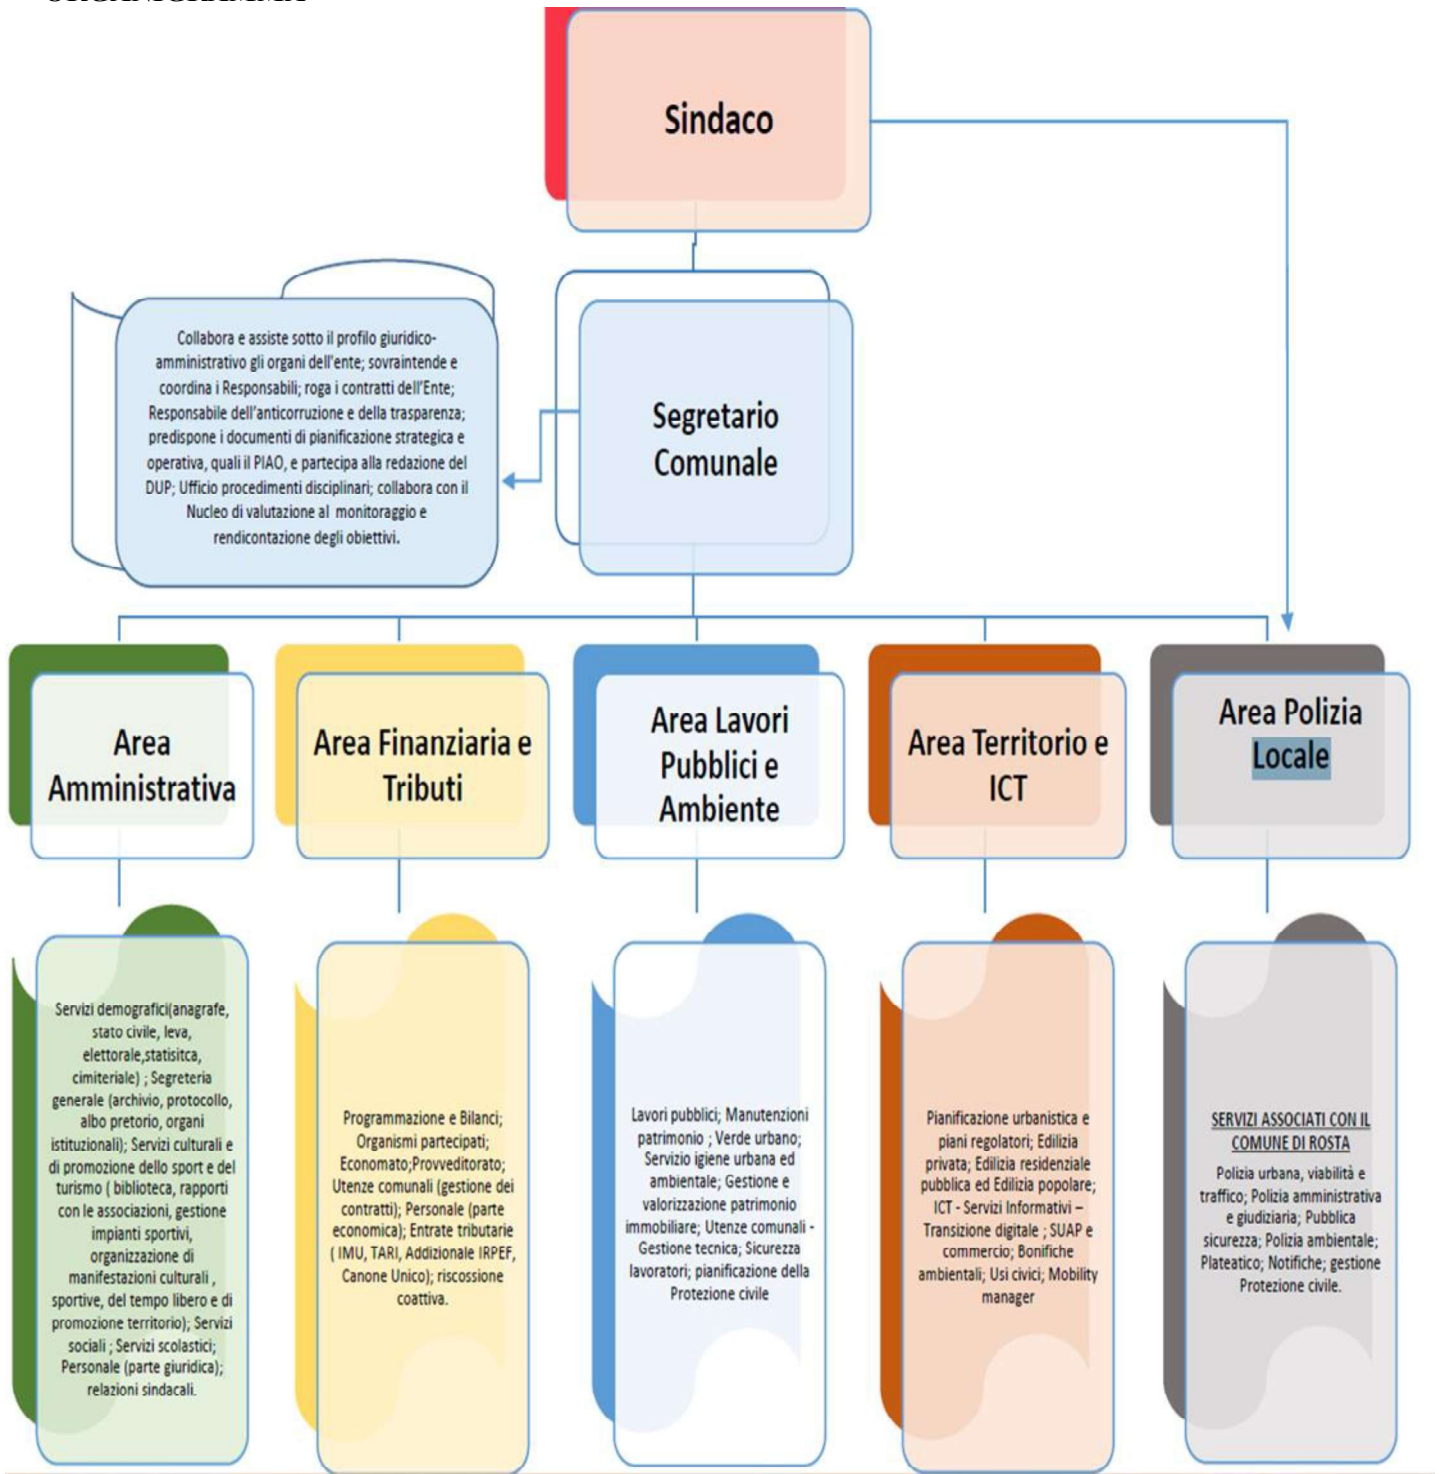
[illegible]

Sindaco

Collabora e assiste sotto il profilo giuridico-amministrativo gli organi dell'ente; sovraintende e coordina i Responsabili; roga i contratti dell'Ente; Responsabile dell'anticorruzione e della trasparenza; predispone i documenti di pianificazione strategica e operativa, quali il PIAO, e partecipa alla redazione del DUP; Ufficio procedimenti disciplinari; collabora con il Nucleo di valutazione al monitoraggio e rendicontazione degli obiettivi.

Segretario Comunale

Area Amministrativa

Area Finanziaria e Tributi

Area Lavori Pubblici e Ambiente

Area Territorio e ICT

Area Polizia Locale

Servizi demografici(anagrafe, stato civile, leva, elettorale,statisitca, cimiteriale) ; Segreteria generale (archivio, protocollo, albo pretorio, organi istituzionali); Servizi culturali e di promozione dello sport e del turismo ( biblioteca, rapporti con le associazioni, gestione impianti sportivi, organizzazione di manifestazioni culturali , sportive, del tempo libero e di promozione territorio); Servizi sociali ; Servizi scolastici; Personale (parte giuridica); relazioni sindacali.

Programmazione e Bilanci; Organismi partecipati; Economato;Provveditorato; Utenze comunali (gestione dei contratti); Personale (parte economica); Entrate tributarie ( IMU, TARI, Addizionale IRPEF, Canone Unico); riscossione coattiva.

Lavori pubblici; Manutenzioni patrimonio ; Verde urbano; Servizio igiene urbana ed ambientale; Gestione e valorizzazione patrimonio immobiliare; Utenze comunali - Gestione tecnica; Sicurezza lavoratori; pianificazione della Protezione civile

Pianificazione urbanistica e piani regolatori; Edilizia privata; Edilizia residenziale pubblica ed Edilizia popolare; ICT - Servizi Informativi – Transizione digitale ; SUAP e commercio; Bonifiche ambientali; Usi civici; Mobility manager

SERVIZI ASSOCIATI CON IL COMUNE DI ROSTA

Polizia urbana, viabilità e traffico; Polizia amministrativa e giudiziaria; Pubblica sicurezza; Polizia ambientale; Plateatico; Notifiche; gestione Protezione civile.